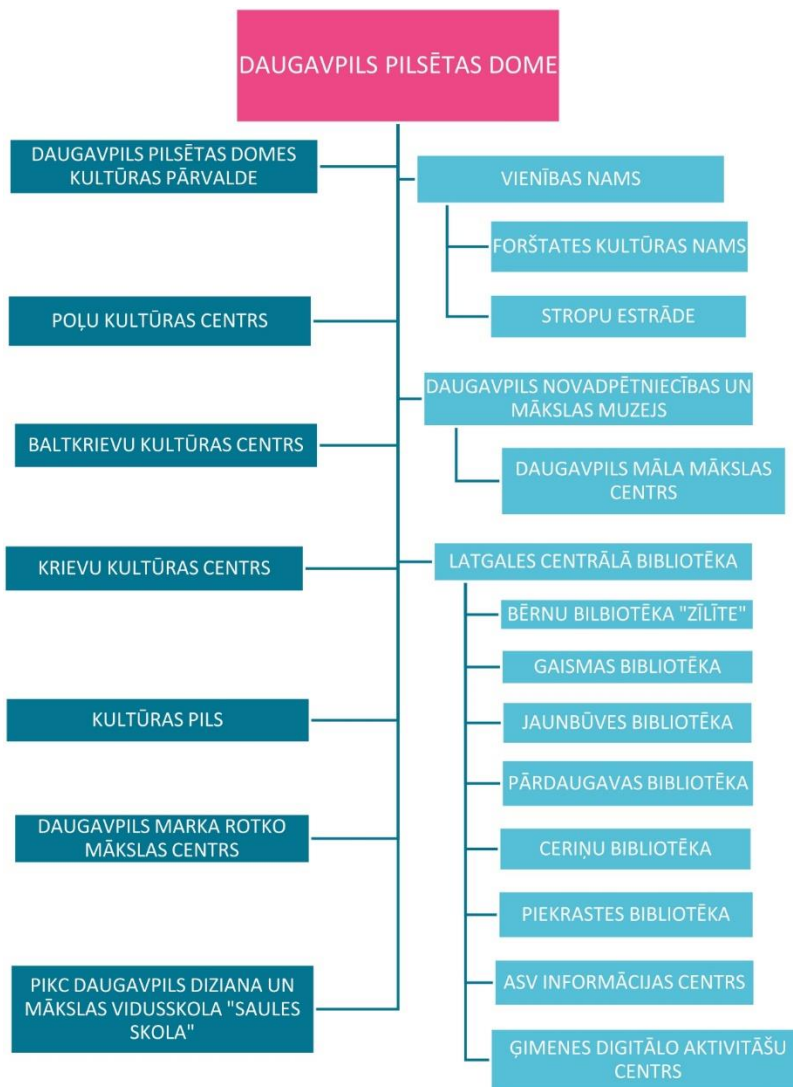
DAUGAVPILS PILSĒTAS DOME

DAUGAVPILS PILSĒTAS DOMES KULTŪRAS PĀRVALDE

VIENĪBAS NAMS

FORŠTATES KULTŪRAS NAMS

STROPU ESTRĀDE

POĻU KULTŪRAS CENTRS

DAUGAVPILS NOVADPĒTNIECĪBAS UN MĀKSLAS MUZEJS

BALTKRIEVU KULTŪRAS CENTRS

DAUGAVPILS MĀLA MĀKSLAS CENTRS

KRIEVU KULTŪRAS CENTRS

LATGALES CENTRĀLĀ BIBLIOTĒKA

BĒRNU BILBIOTĒKA "ZĪLĪTE"

GAISMAS BIBLIOTĒKA

KULTŪRAS PILS

JAUNBŪVES BIBLIOTĒKA

PĀRDAUGAVAS BIBLIOTĒKA

DAUGAVPILS MARKA ROTKO MĀKSLAS CENTRS

CERIŅU BIBLIOTĒKA

PIEKRASTES BIBLIOTĒKA

PIKC DAUGAVPILS DIZIANA UN MĀKSLAS VIDUSSKOLA "SAULES SKOLA"

ASV INFORMĀCIJAS CENTRS

ĢIMENES DIGITĀLO AKTIVITĀŠU CENTRS